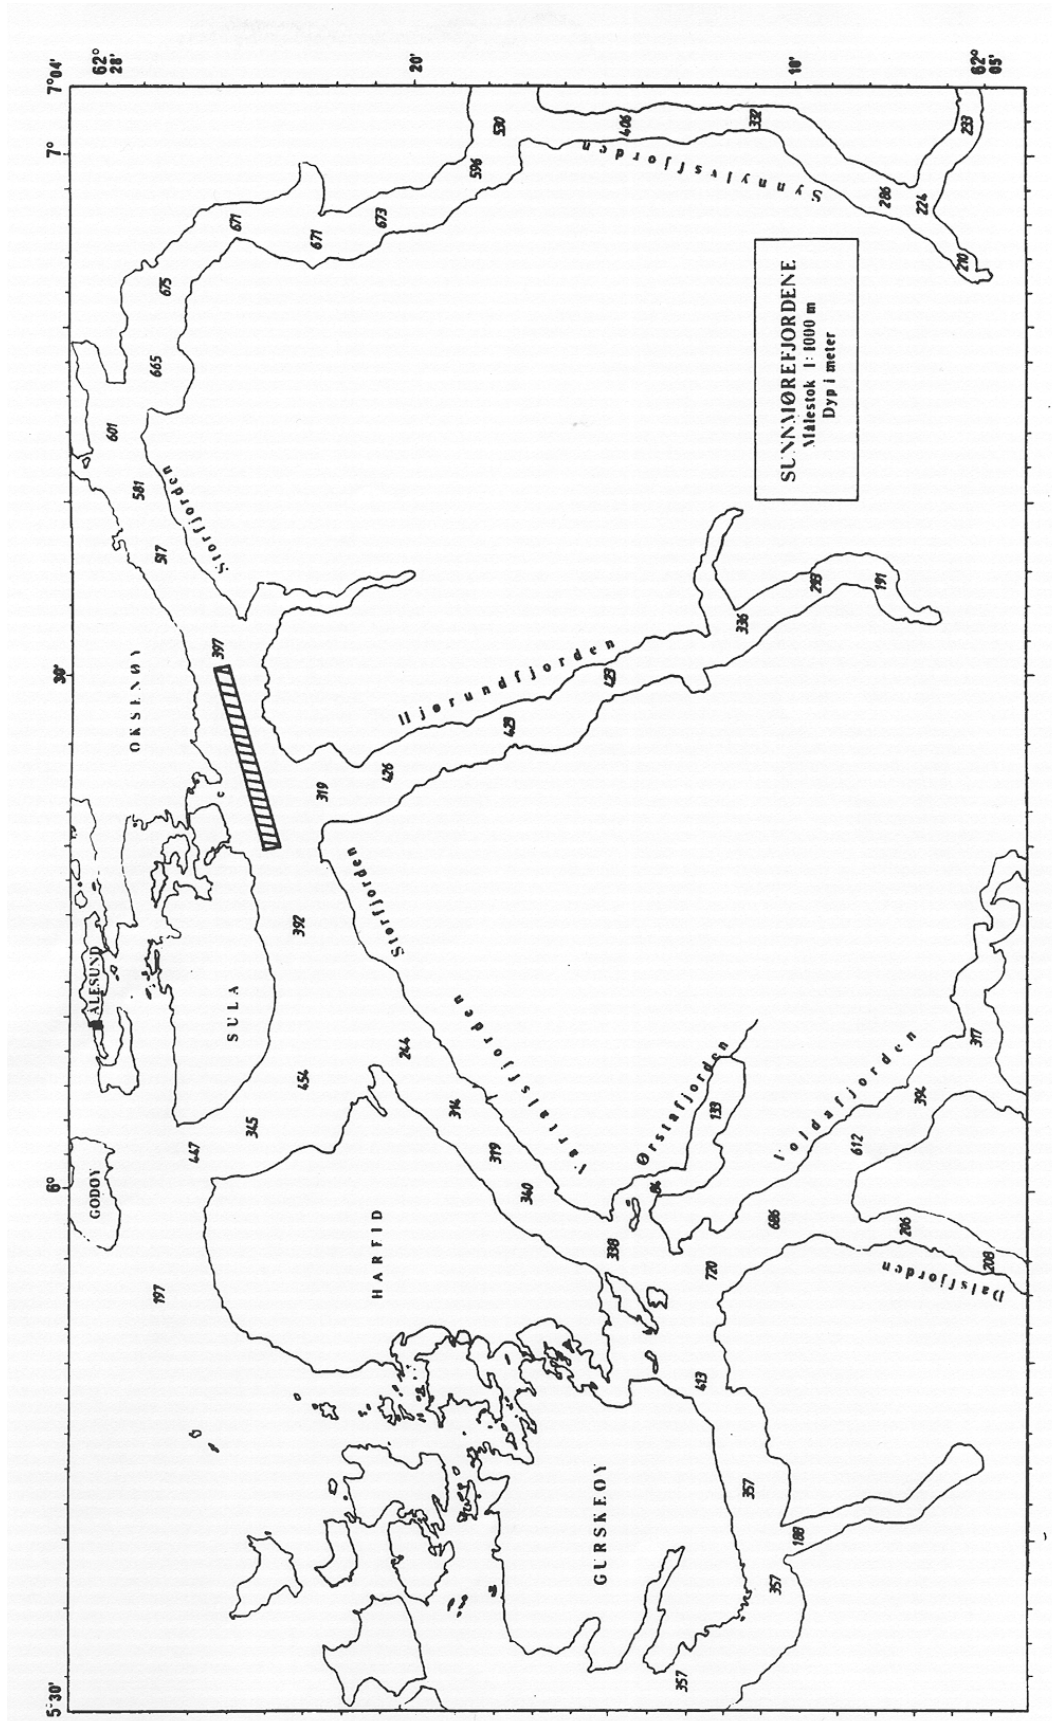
SUNNMØREFJORDENE
Målestok 1:1000 m
Dyp i meter

7°04'
7°
30'
6°
5°30'
62° 28'
20'
10'
62° 05'

Synnylvsfjorden
Storfjorden
Hjørundfjorden
Storfjorden
Vartdalsfjorden
Ørstafjorden
Voldafjorden
Dalsfjorden

OKSENØY
ÅLESUND
SULA
GODØY
HARFID
GURSKEØY

530 406 332 596 233 286 224 210 671 673 671 675 665 601 581 517 397 213 191 336 423 425 426 319 392 244 454 345 447 316 319 340 133 86 338 686 720 612 394 317 286 208 197 413 357 188 357 357